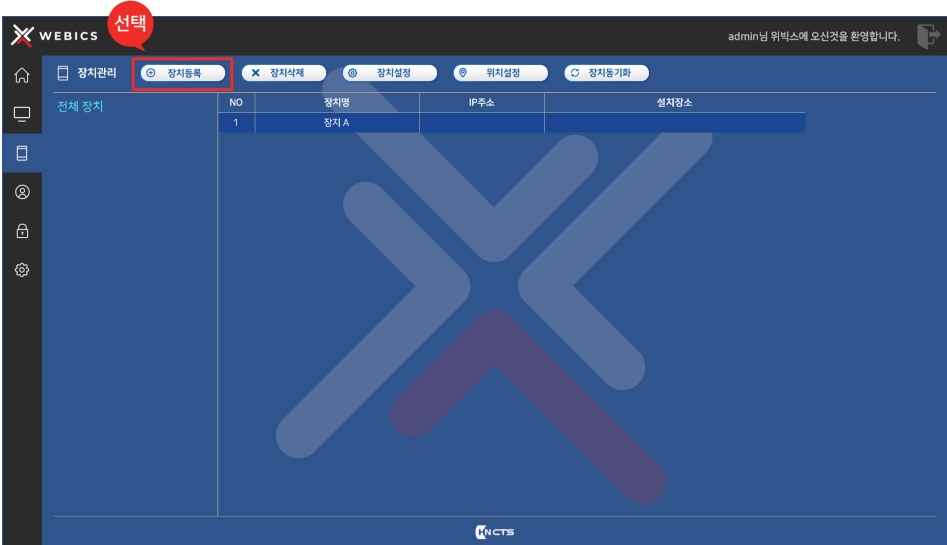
WEBICS

선택

admin님 위빅스에 오신것을 환영합니다.

장치관리

장치등록

장치삭제

장치설정

위치설정

장치동기화

전체 장치

| NO | 장치명 | IP주소 | 설치장소 |
|---|---|---|---|
| 1 | 장치 A | | |

KNCTS